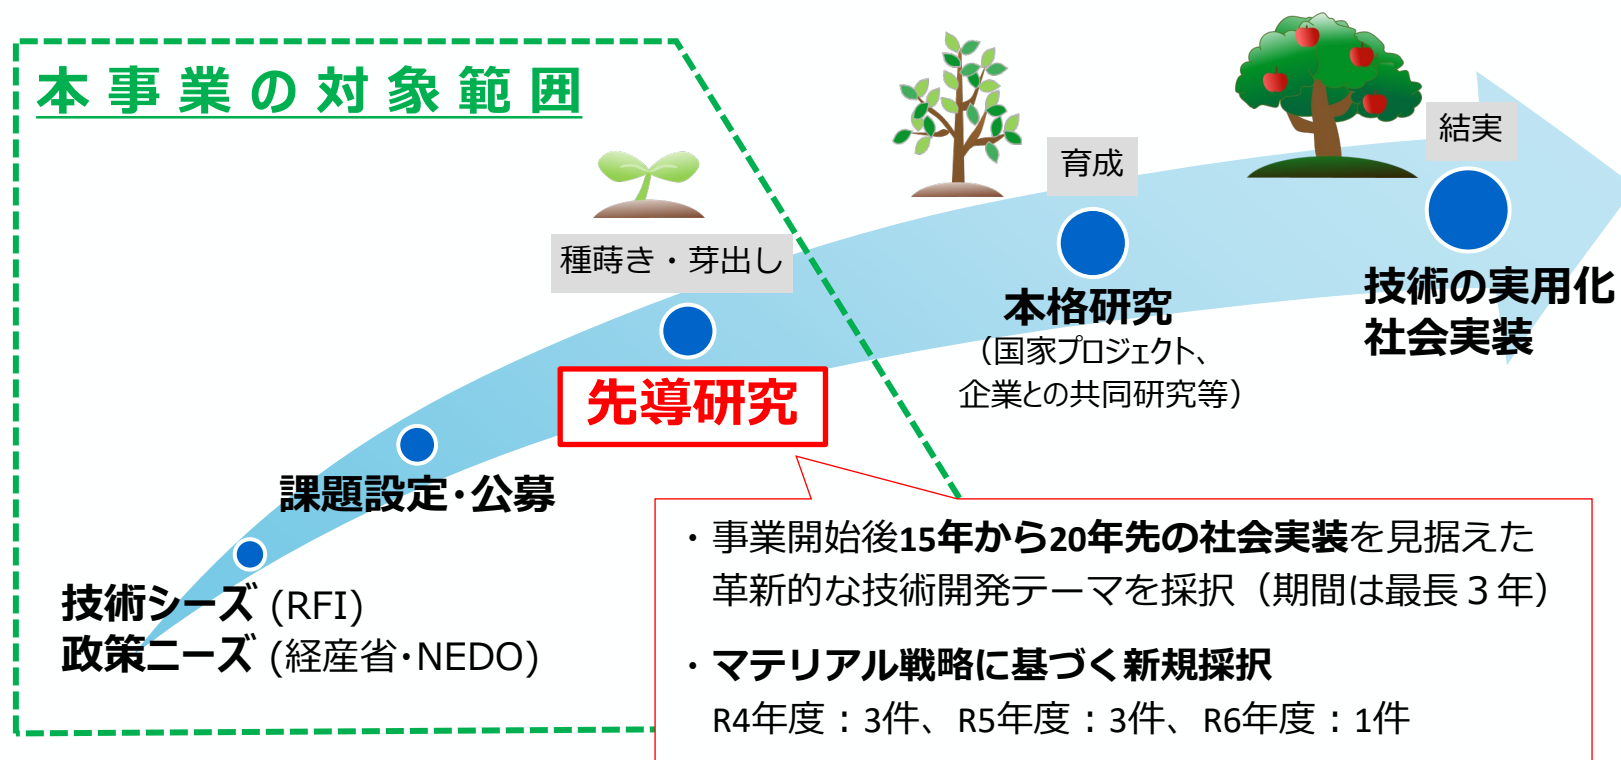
本事業の対象範囲

種蒔き・芽出し

育成

結実

先導研究

本格研究
（国家プロジェクト、企業との共同研究等）

技術の実用化
社会実装

課題設定・公募

技術シーズ (RFI)
政策ニーズ (経産省・NEDO)

・事業開始後15年から20年先の社会実装を見据えた革新的な技術開発テーマを採択（期間は最長３年）

・マテリアル戦略に基づく新規採択
R4年度：3件、R5年度：3件、R6年度：1件